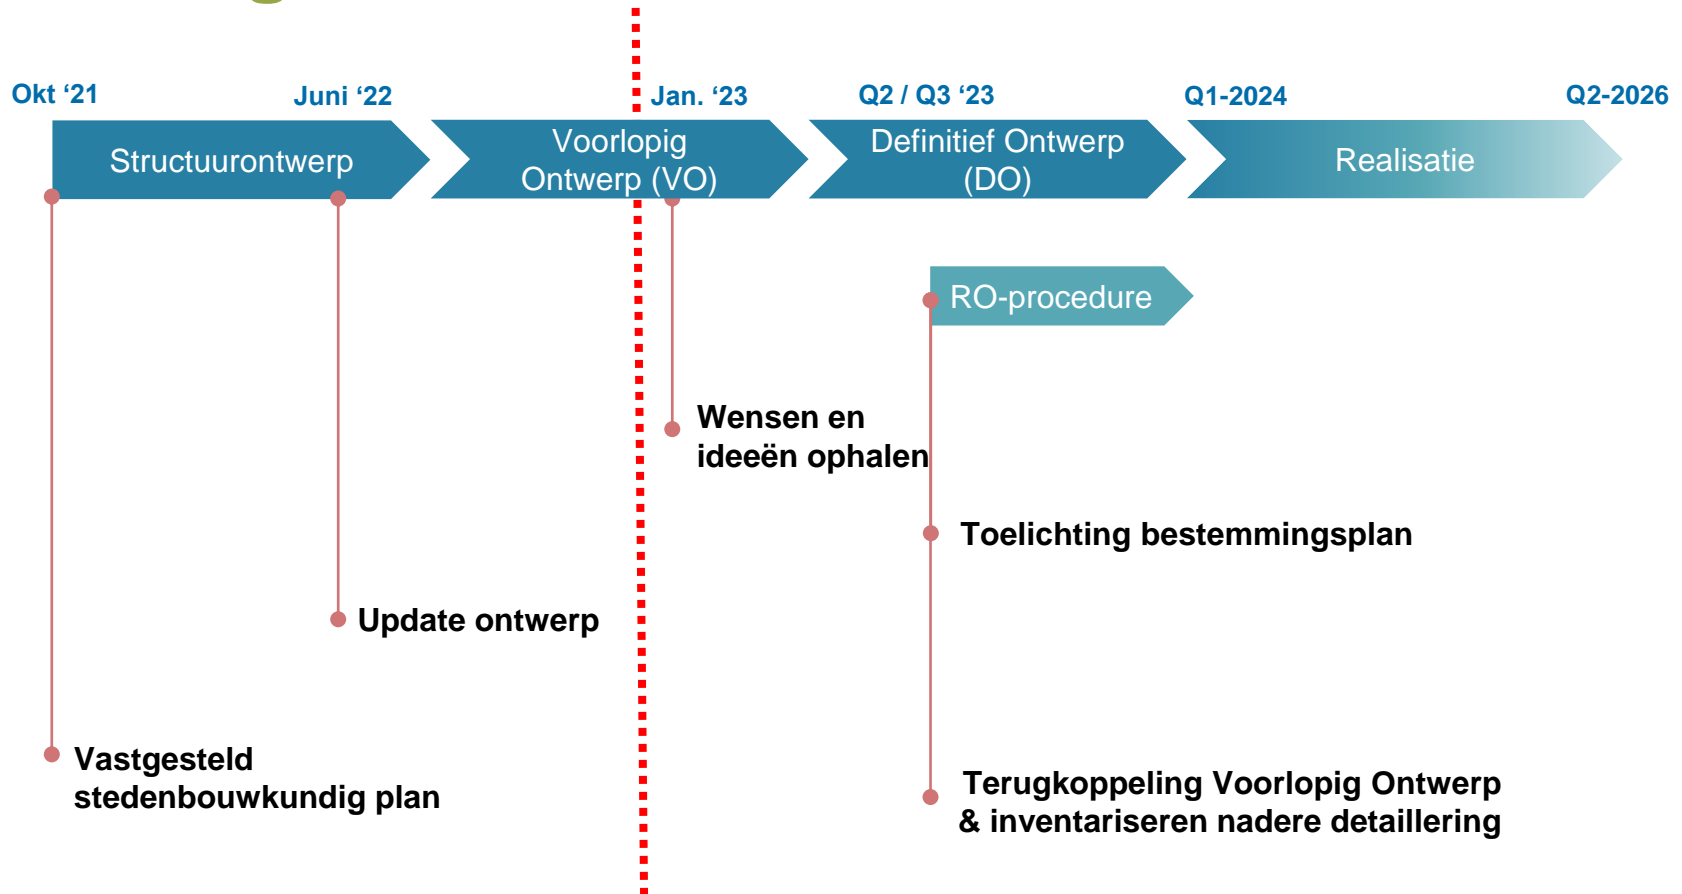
Okt ‘21

Juni ‘22

Jan. ‘23

Q2 / Q3 ‘23

Q1-2024

Q2-2026

Structuurontwerp

Voorlopig Ontwerp (VO)

Definitief Ontwerp (DO)

Realisatie

RO-procedure

Wensen en ideeën ophalen

Toelichting bestemmingsplan

Update ontwerp

Vastgesteld stedenbouwkundig plan

Terugkoppeling Voorlopig Ontwerp & inventariseren nadere detaillering